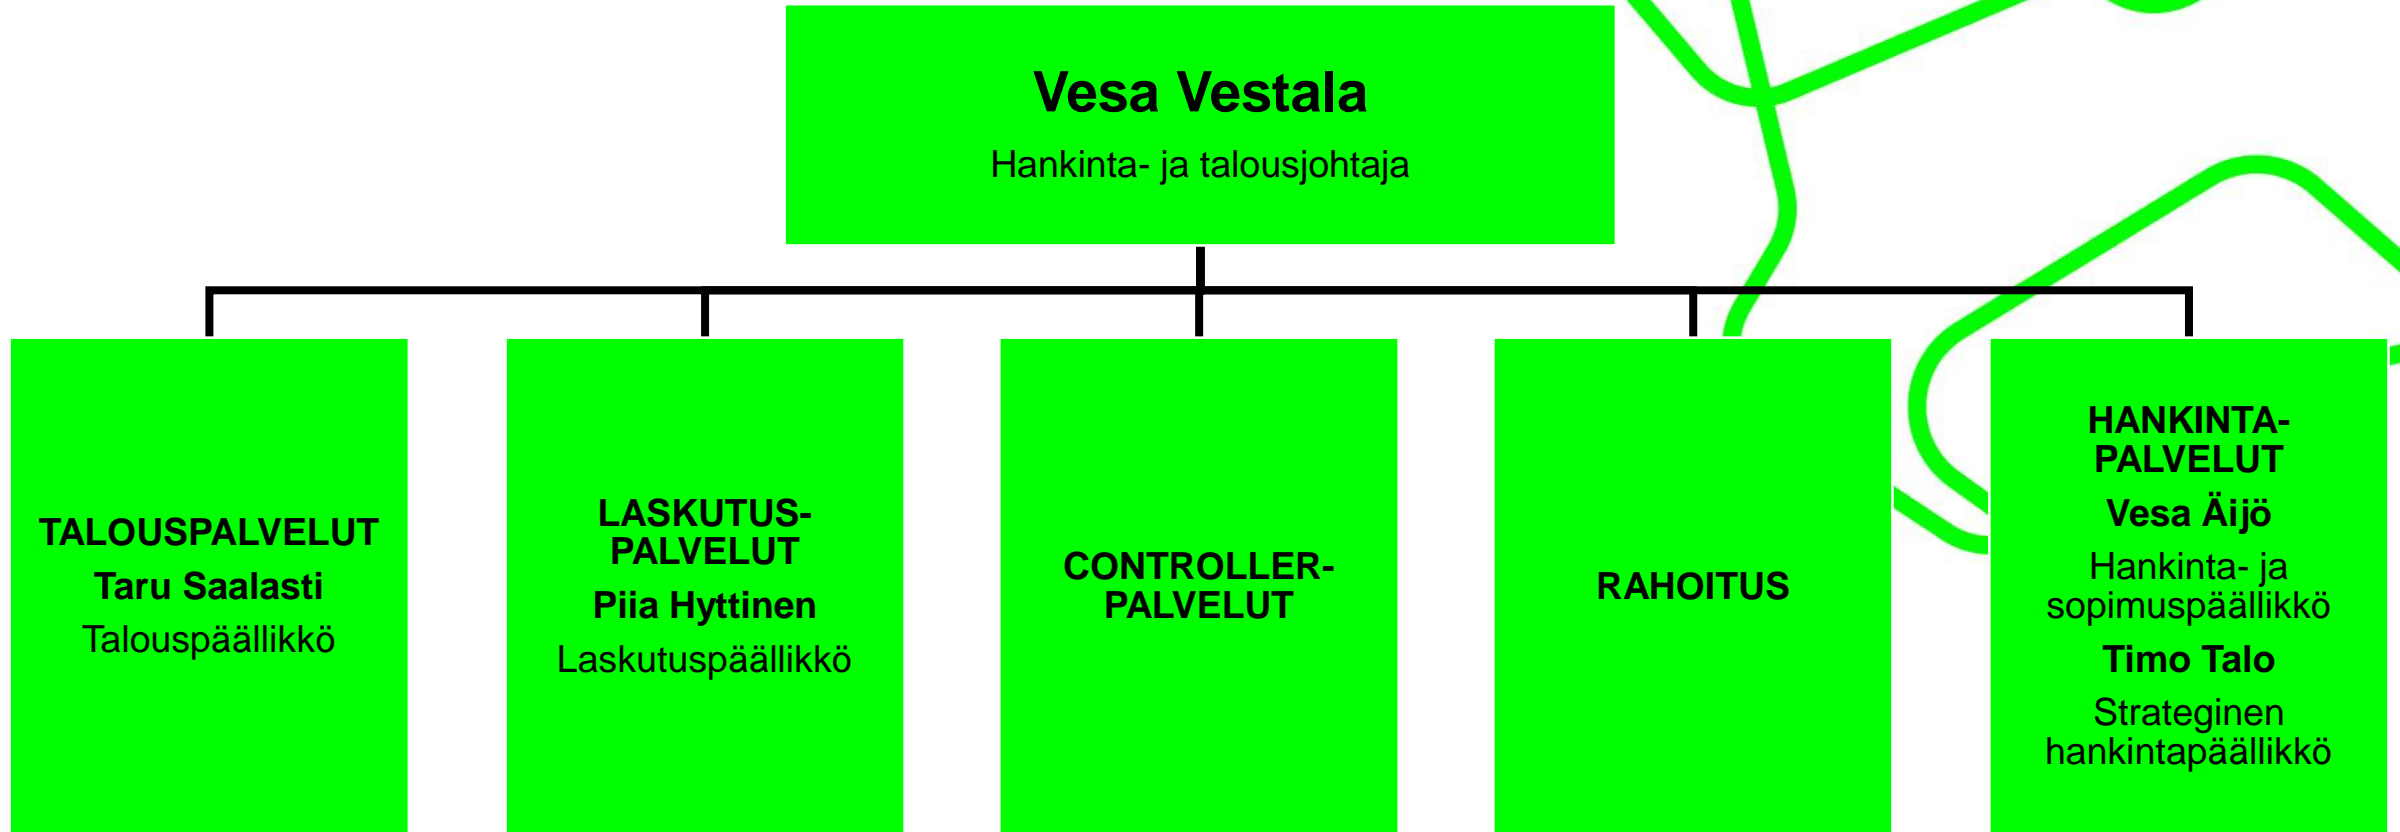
Vesa Vestala

Hankinta- ja talousjohtaja

TALOUSPALVELUT

Taru Saalasti

Talouspäällikkö

LASKUTUS-PALVELUT

Piia Hyttinen

Laskutuspäällikkö

CONTROLLER-PALVELUT

RAHOITUS

HANKINTA-PALVELUT

Vesa Äijö

Hankinta- ja sopimuspäällikkö

Timo Talo

Strateginen hankintapäällikkö